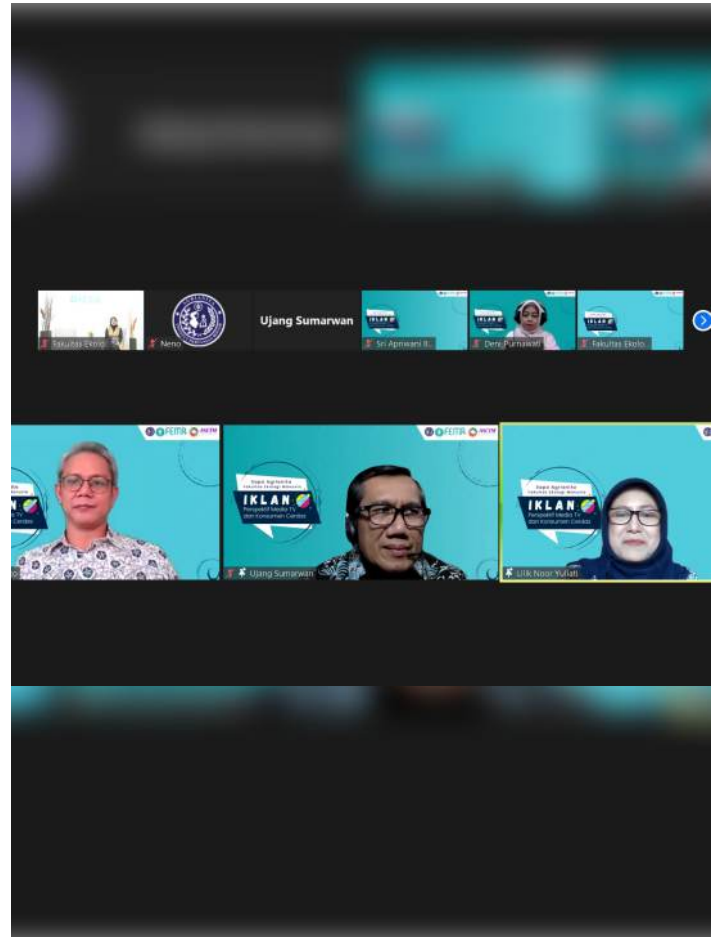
Fakultas Ekolo
Neno
Ujang Sumarwan
Sri Apriwani R...
Dera Purnawati
Fakultas Ekolo

FEMA
Fakultas Ekologi Manusia
IKLAN
Perspektif Media TV dan Konsumen Cerdas
Ujang Sumarwan

FEMA
IKLAN
Perspektif Media TV dan Konsumen Cerdas
Ujang Sumarwan

IKLAN
Perspektif Media TV dan Konsumen Cerdas
Ujik Noor Yuliati